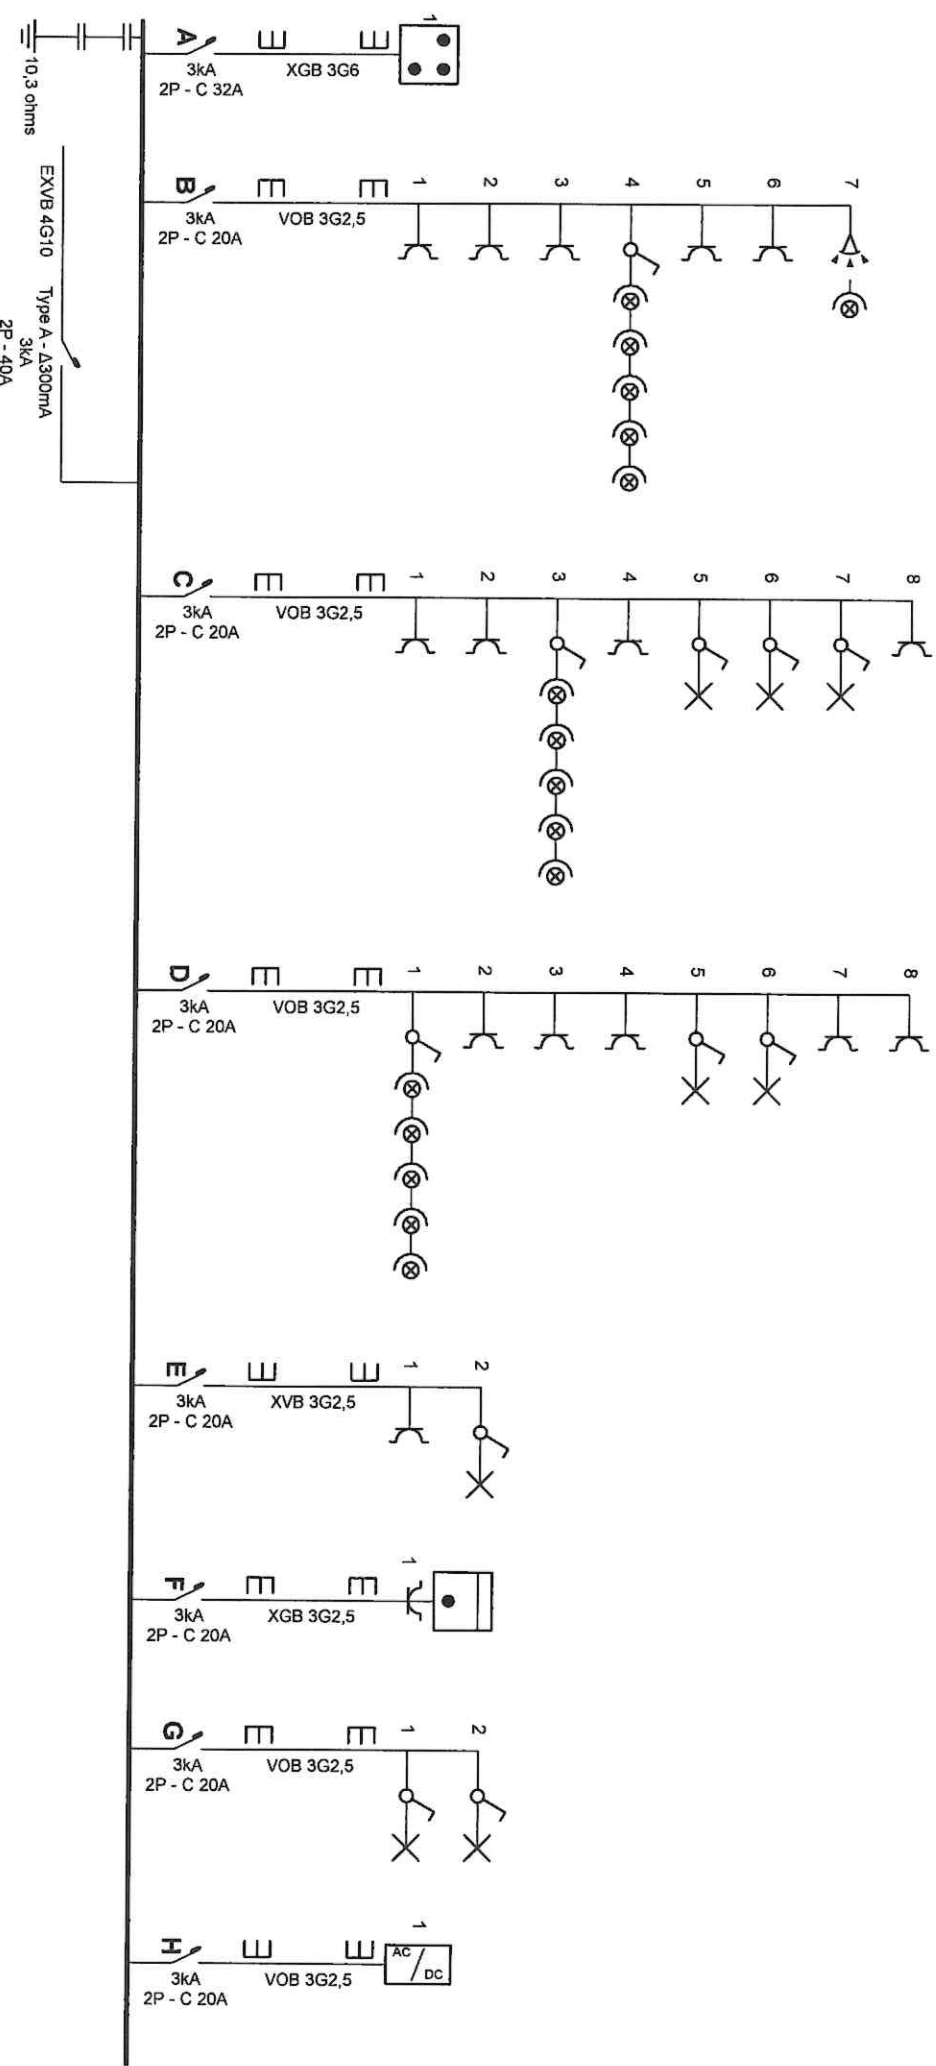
10,3 ohms

EXVB 4G10

Type A - Δ300mA
3kA
2P - 40A

A
3kA
2P - C 32A
XGB 3G6
1

B
3kA
2P - C 20A
VOB 3G2,5
1 2 3 4 5 6 7

C
3kA
2P - C 20A
VOB 3G2,5
1 2 3 4 5 6 7 8

D
3kA
2P - C 20A
VOB 3G2,5
1 2 3 4 5 6 7 8

E
3kA
2P - C 20A
XVB 3G2,5
1 2

F
3kA
2P - C 20A
XGB 3G2,5
1

G
3kA
2P - C 20A
VOB 3G2,5
1 2

H
3kA
2P - C 20A
VOB 3G2,5
1
AC / DC